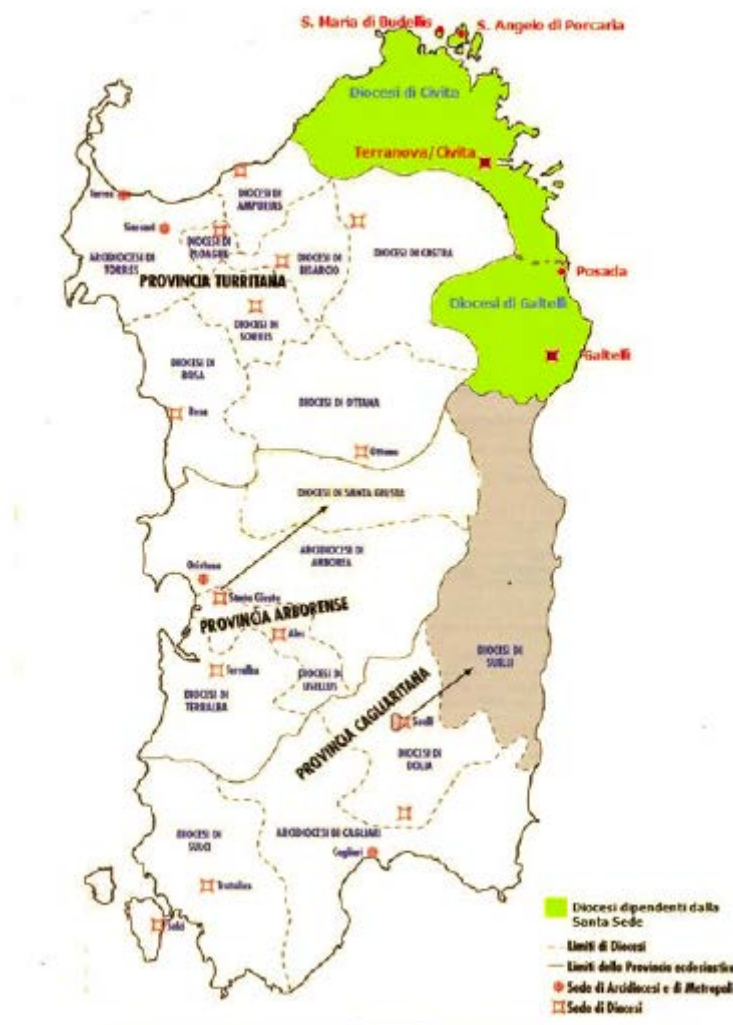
S. Maria di Budello

S. Angelo di Porcaria

Diocesi di Civita

Terranova/Civita

Torres

Sorso

DIOCESI DI AMPURIAS

DIOCESI DI PLOAGHE

ARCIDIOCESI DI TORRES

DIOCESI DI BISARCIO

DIOCESI DI CASTRA

PROVINCIA TURRITANA

Posada

Diocesi di Galtellì

DIOCESI DI SORRES

DIOCESI DI BOSA

Galtellì

Bosa

DIOCESI DI OTTANA

Ottana

DIOCESI DI SANTA GIUSTA

Oristano

ARCIDIOCESI DI ARBOREA

Santa Giusta

PROVINCIA ARBORENSE

Ales

Terralba

DIOCESI DI USELLUS

DIOCESI DI TERRALBA

DIOCESI DI SUELLI

PROVINCIA CAGLIARITANA

Suelli

DIOCESI DI DOLIA

DIOCESI DI SULCI

ARCIDIOCESI DI CAGLIARI

Cagliari

Tratalias

Sulci

Diocesi dipendenti dalla Santa Sede

Limiti di Diocesi

Limiti della Provincia ecclesiastica

Sede di Arcidiocesi e di Metropoli

Sede di Diocesi